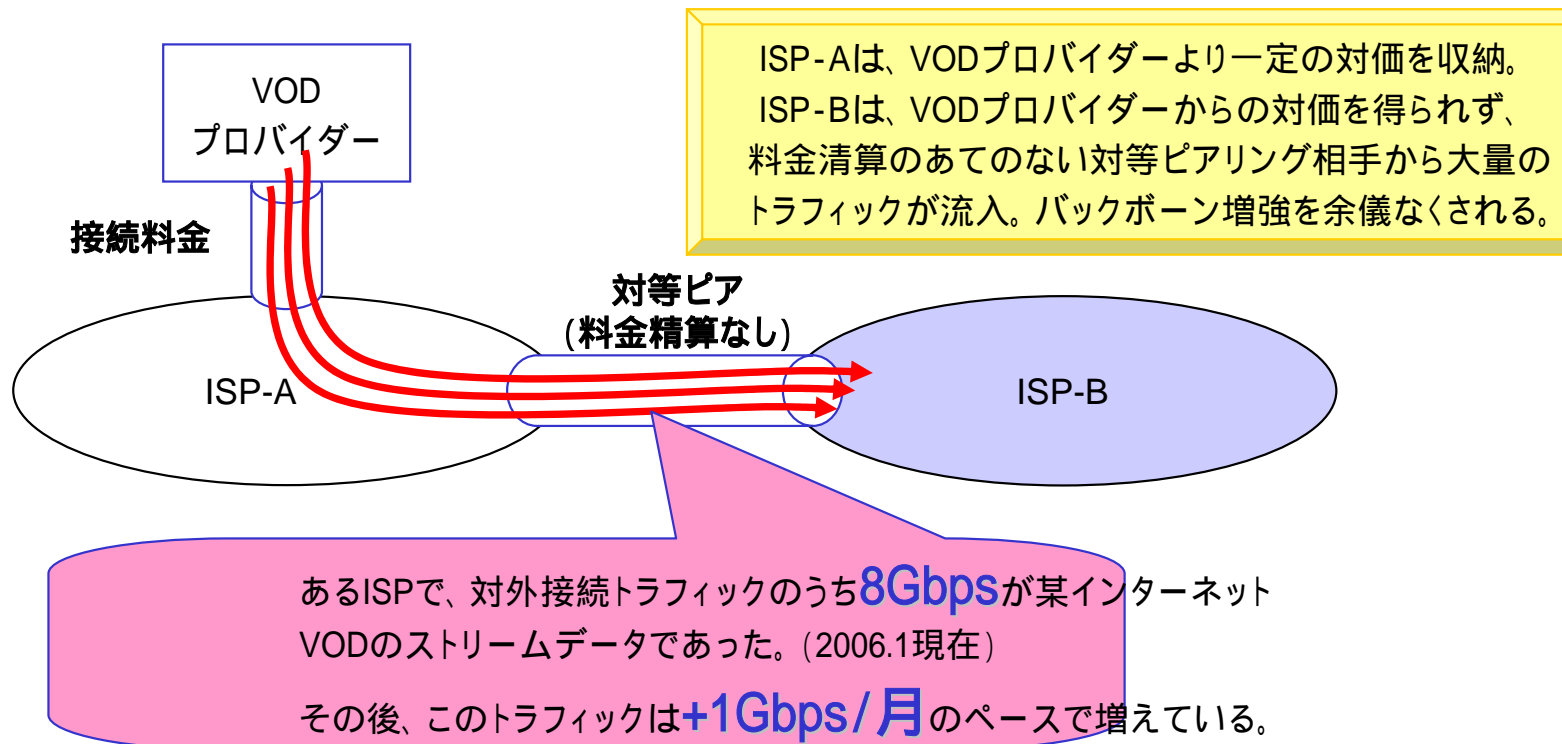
ISP-Aは、VODプロバイダーより一定の対価を収納。
ISP-Bは、VODプロバイダーからの対価を得られず、
料金清算のあてのない対等ピアリング相手から大量のトラフィックが流入。バックボーン増強を余儀なくされる。

VOD
プロバイダー

接続料金

対等ピア
(料金精算なし)

ISP-A

ISP-B

あるISPで、対外接続トラフィックのうち8Gbpsが某インターネットVODのストリームデータであった。(2006.1現在)

その後、このトラフィックは+1Gbps/月のペースで増えている。